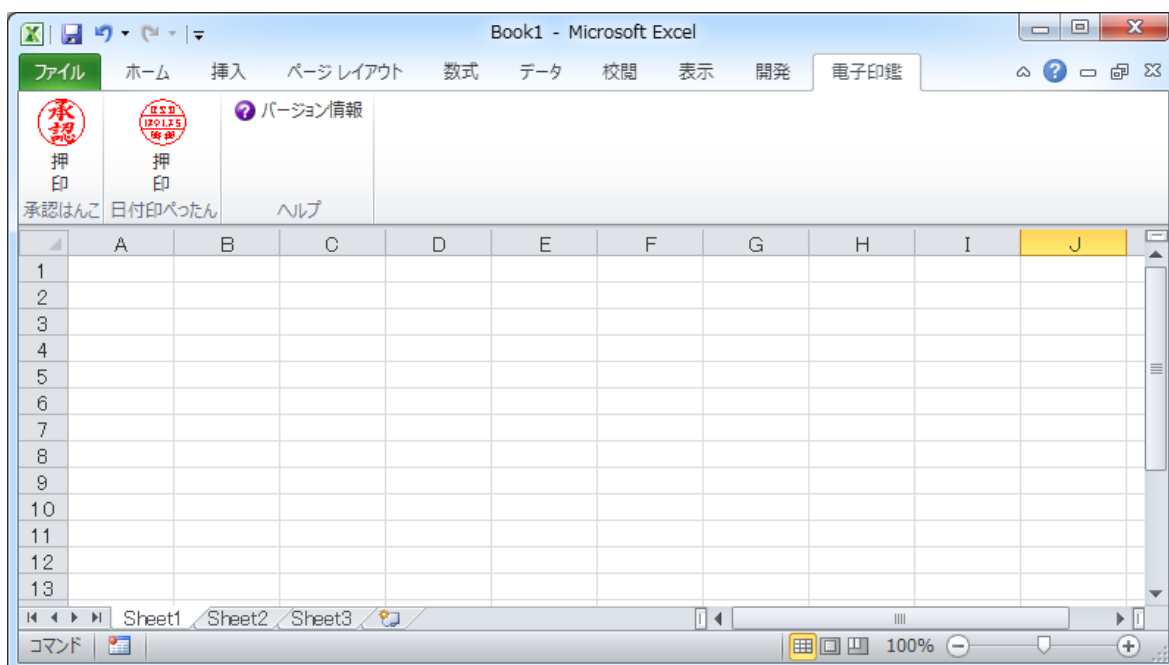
Book1 - Microsoft Excel

ファイル ホーム 挿入 ページ レイアウト 数式 データ 校閲 表示 開発 電子印鑑

承認
押印
承認はんこ

押印
日付印ぺったん

バージョン情報
ヘルプ

| | A | B | C | D | E | F | G | H | I | J |
|---|---|---|---|---|---|---|---|---|---|---|
| 1 | | | | | | | | | | |
| 2 | | | | | | | | | | |
| 3 | | | | | | | | | | |
| 4 | | | | | | | | | | |
| 5 | | | | | | | | | | |
| 6 | | | | | | | | | | |
| 7 | | | | | | | | | | |
| 8 | | | | | | | | | | |
| 9 | | | | | | | | | | |
| 10 | | | | | | | | | | |
| 11 | | | | | | | | | | |
| 12 | | | | | | | | | | |
| 13 | | | | | | | | | | |

Sheet1 Sheet2 Sheet3

コマンド 100%